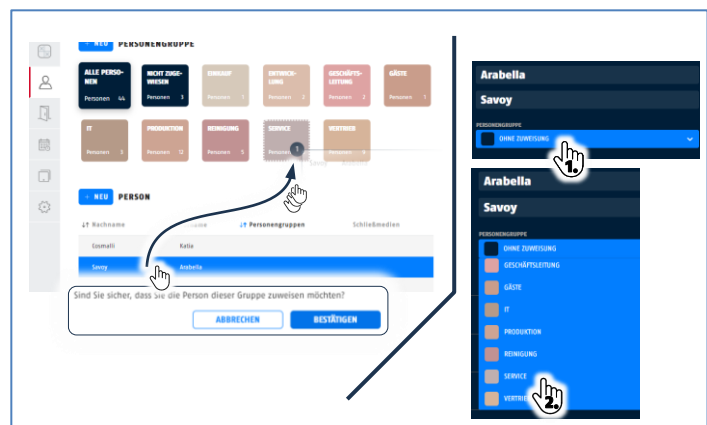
+ NEU PERSONENGRUPPE

ALLE PERSONEN Personen 44
NICHT ZUGEWIESEN Personen 3
EINKAUF Personen 1
ENTWICKLUNG Personen 2
GESCHÄFTSLEITUNG Personen 2
GÄSTE Personen 1
IT Personen 3
PRODUKTION Personen 12
REINIGUNG Personen 5
SERVICE Personen 1
VERTRIEB Personen 4

+ NEU PERSON

↓↑ Nachname | ↓↑ Vorname | ↓↑ Personengruppen | Schließmedien
Uzmalli | Katia
Savoy | Arabella

Sind Sie sicher, dass sie die Person dieser Gruppe zuweisen möchten?
ABBRECHEN
BESTÄTIGEN

Arabella
Savoy
PERSONENGRUPPE
OHNE ZUWEISUNG
1.

Arabella
Savoy
PERSONENGRUPPE
OHNE ZUWEISUNG
GESCHÄFTSLEITUNG
GÄSTE
IT
PRODUKTION
REINIGUNG
SERVICE
VERTRIEB
2.